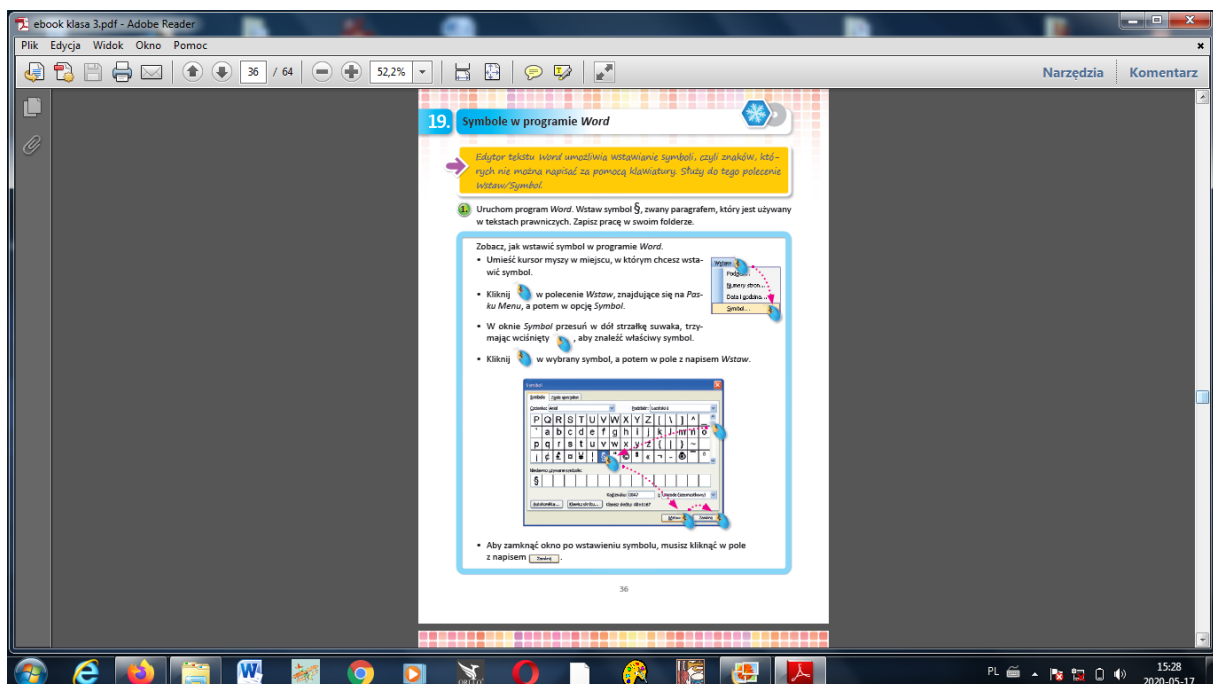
ebook klasa 3.pdf - Adobe Reader

Plik Edycja Widok Okno Pomoc

36 / 64 52,2%

Narzędzia Komentarz

19. Symbole w programie Word

Edytor tekstu Word umożliwia wstawianie symboli, czyli znaków, których nie można napisać za pomocą klawiatury. Służy do tego polecenie Wstaw/Symbol.

1. Uruchom program Word. Wstaw symbol §, zwany paragrafem, który jest używany w tekstach prawniczych. Zapisz pracę w swoim folderze.

Zobacz, jak wstawić symbol w programie Word.

- Umieść kursor myszy w miejscu, w którym chcesz wstawić symbol.
- Kliknij w polecenie Wstaw, znajdujące się na Pasku Menu, a potem w opcję Symbol.
- W oknie Symbol przesuń w dół strzałkę suwaka, trzymając wciśnięty , aby znaleźć właściwy symbol.
- Kliknij w wybrany symbol, a potem w pole z napisem Wstaw.

Wstaw
Podział...
Numery stron...
Data i godzina...
Symbol...

Symbol
Symbole Znaki specjalne
Czcionka: (tekst normalny) Podzbiór: Łaciński-1
P Q R S T U V W X Y Z [ \ ] ^
` a b c d e f g h i j k l m n o
p q r s t u v w x y z { | } ~
¡ ¢ £ ¤ ¥ ¦ § ¨ © ª « ¬ - ® ¯
Niedawno używane symbole:
§
Kod znaku: 00A7 z: Unicode (szesnastkowy)
Autokorekta... Klawisz skrótu... Klawisz skrótu: Alt+0167
Wstaw Zamknij

- Aby zamknąć okno po wstawieniu symbolu, musisz kliknąć w pole z napisem Zamknij.

36

PL 15:28 2020-05-17